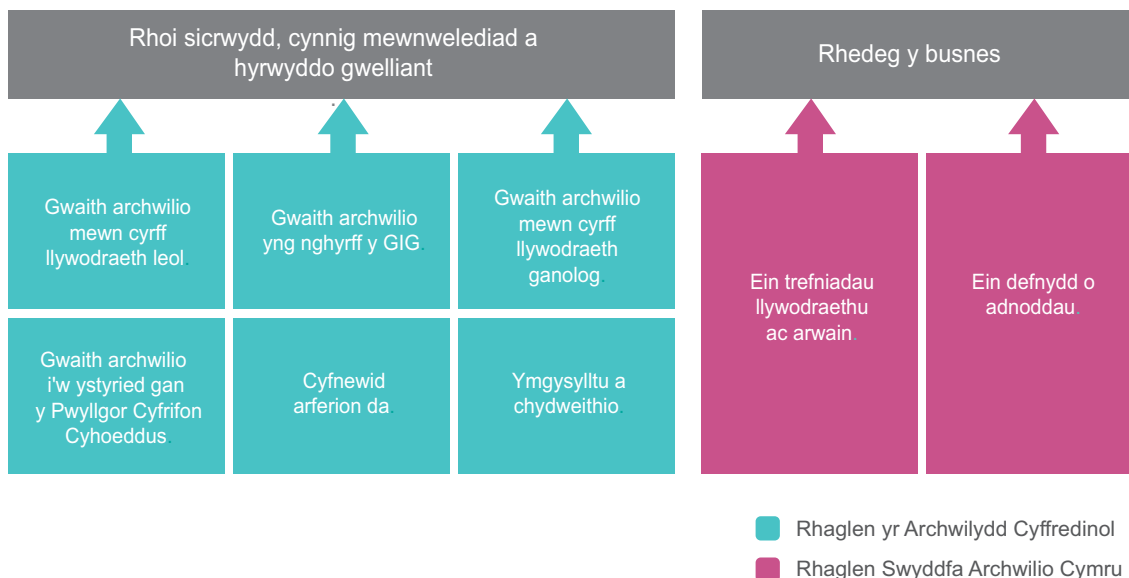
Rhoi sicrwydd, cynnig mewnwelediad a hyrwyddo gwelliant

Rhedeg y busnes

Gwaith archwilio mewn cyrff llywodraeth leol.

Gwaith archwilio yng nghyrff y GIG.

Gwaith archwilio mewn cyrff llywodraeth ganolog.

Ein trefniadau llywodraethu ac arwain.

Ein defnydd o adnoddau.

Gwaith archwilio i'w ystyried gan y Pwyllgor Cyfrifon Cyhoeddus.

Cyfnewid arferion da.

Ymgysylltu a chydweithio.

Rhaglen yr Archwilydd Cyffredinol

Rhaglen Swyddfa Archwilio Cymru